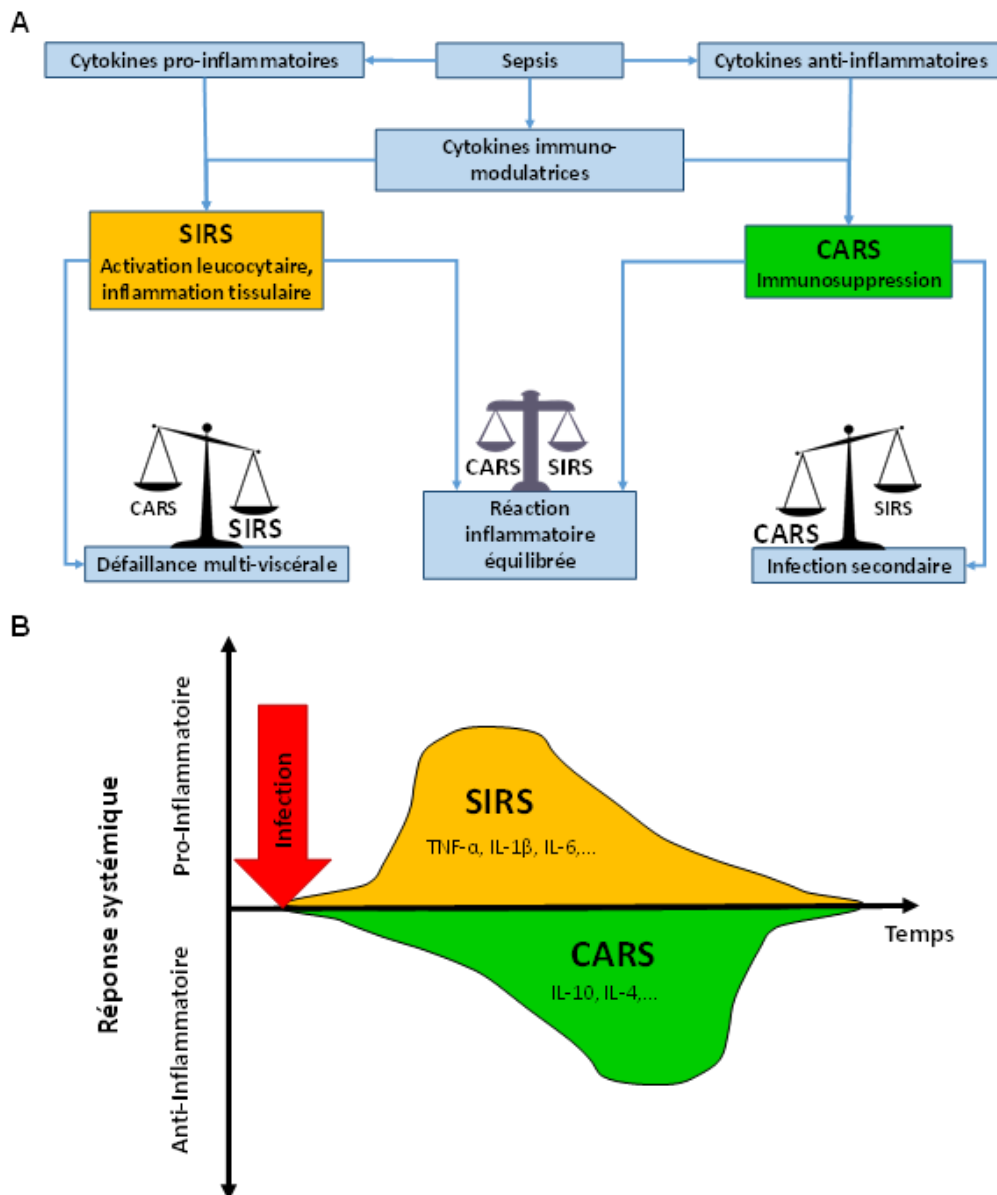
A

Cytokines pro-inflammatoires

Sepsis

Cytokines anti-inflammatoires

Cytokines immuno-modulatrices

SIRS
Activation leucocytaire, inflammation tissulaire

CARS
Immunosuppression

CARS

SIRS

Défaillance multi-viscérale

CARS SIRS

Réaction inflammatoire équilibrée

CARS

SIRS

Infection secondaire

B

Réponse systémique

Pro-Inflammatoire

Anti-Inflammatoire

Infection

SIRS
TNF-α, IL-1β, IL-6,...

CARS
IL-10, IL-4,...

Temps